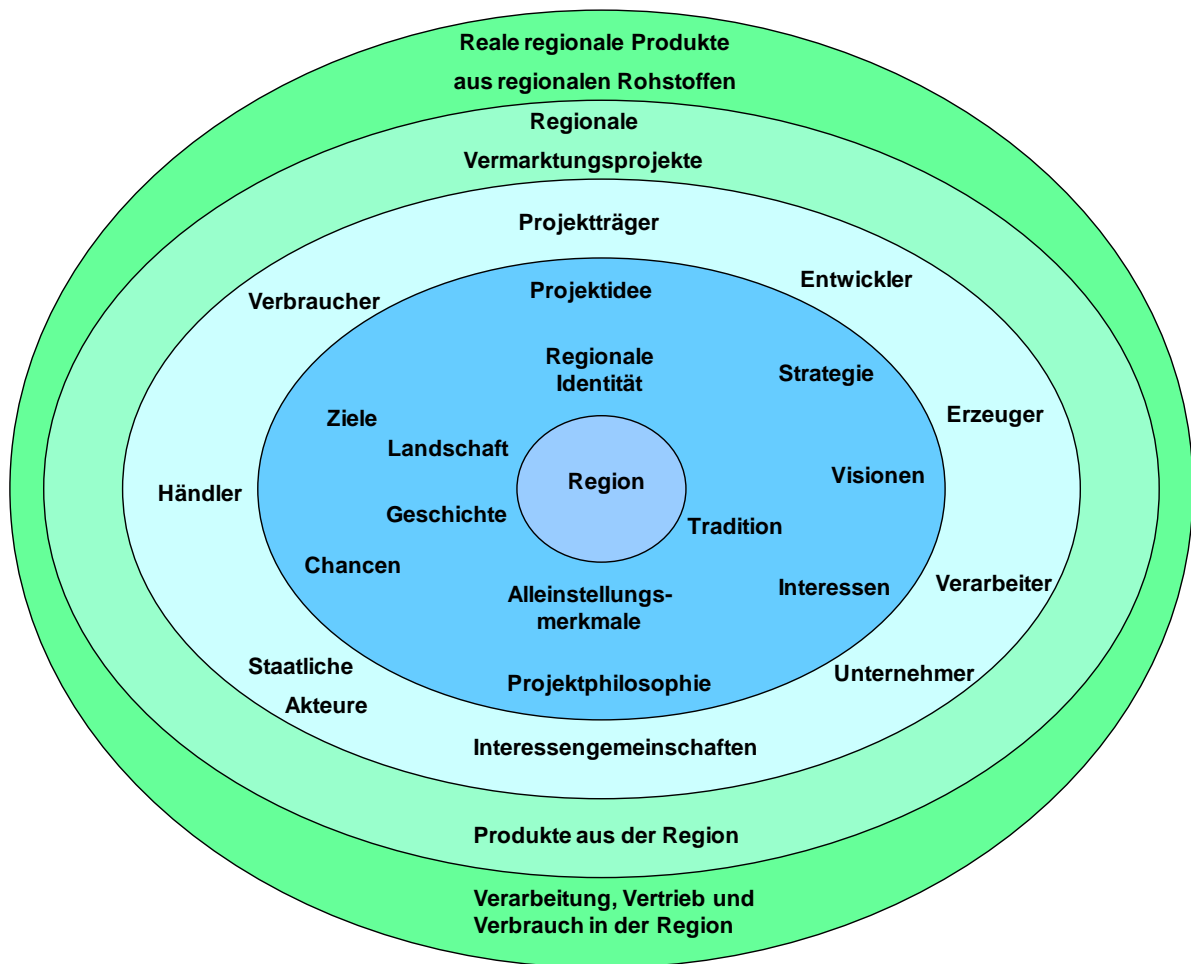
Reale regionale Produkte aus regionalen Rohstoffen

Regionale Vermarktungsprojekte

Projektträger

Verbraucher

Entwickler

Projektidee

Regionale Identität

Strategie

Erzeuger

Ziele

Landschaft

Region

Visionen

Händler

Geschichte

Tradition

Chancen

Alleinstellungsmerkmale

Interessen

Verarbeiter

Staatliche Akteure

Projektphilosophie

Unternehmer

Interessengemeinschaften

Produkte aus der Region

Verarbeitung, Vertrieb und Verbrauch in der Region